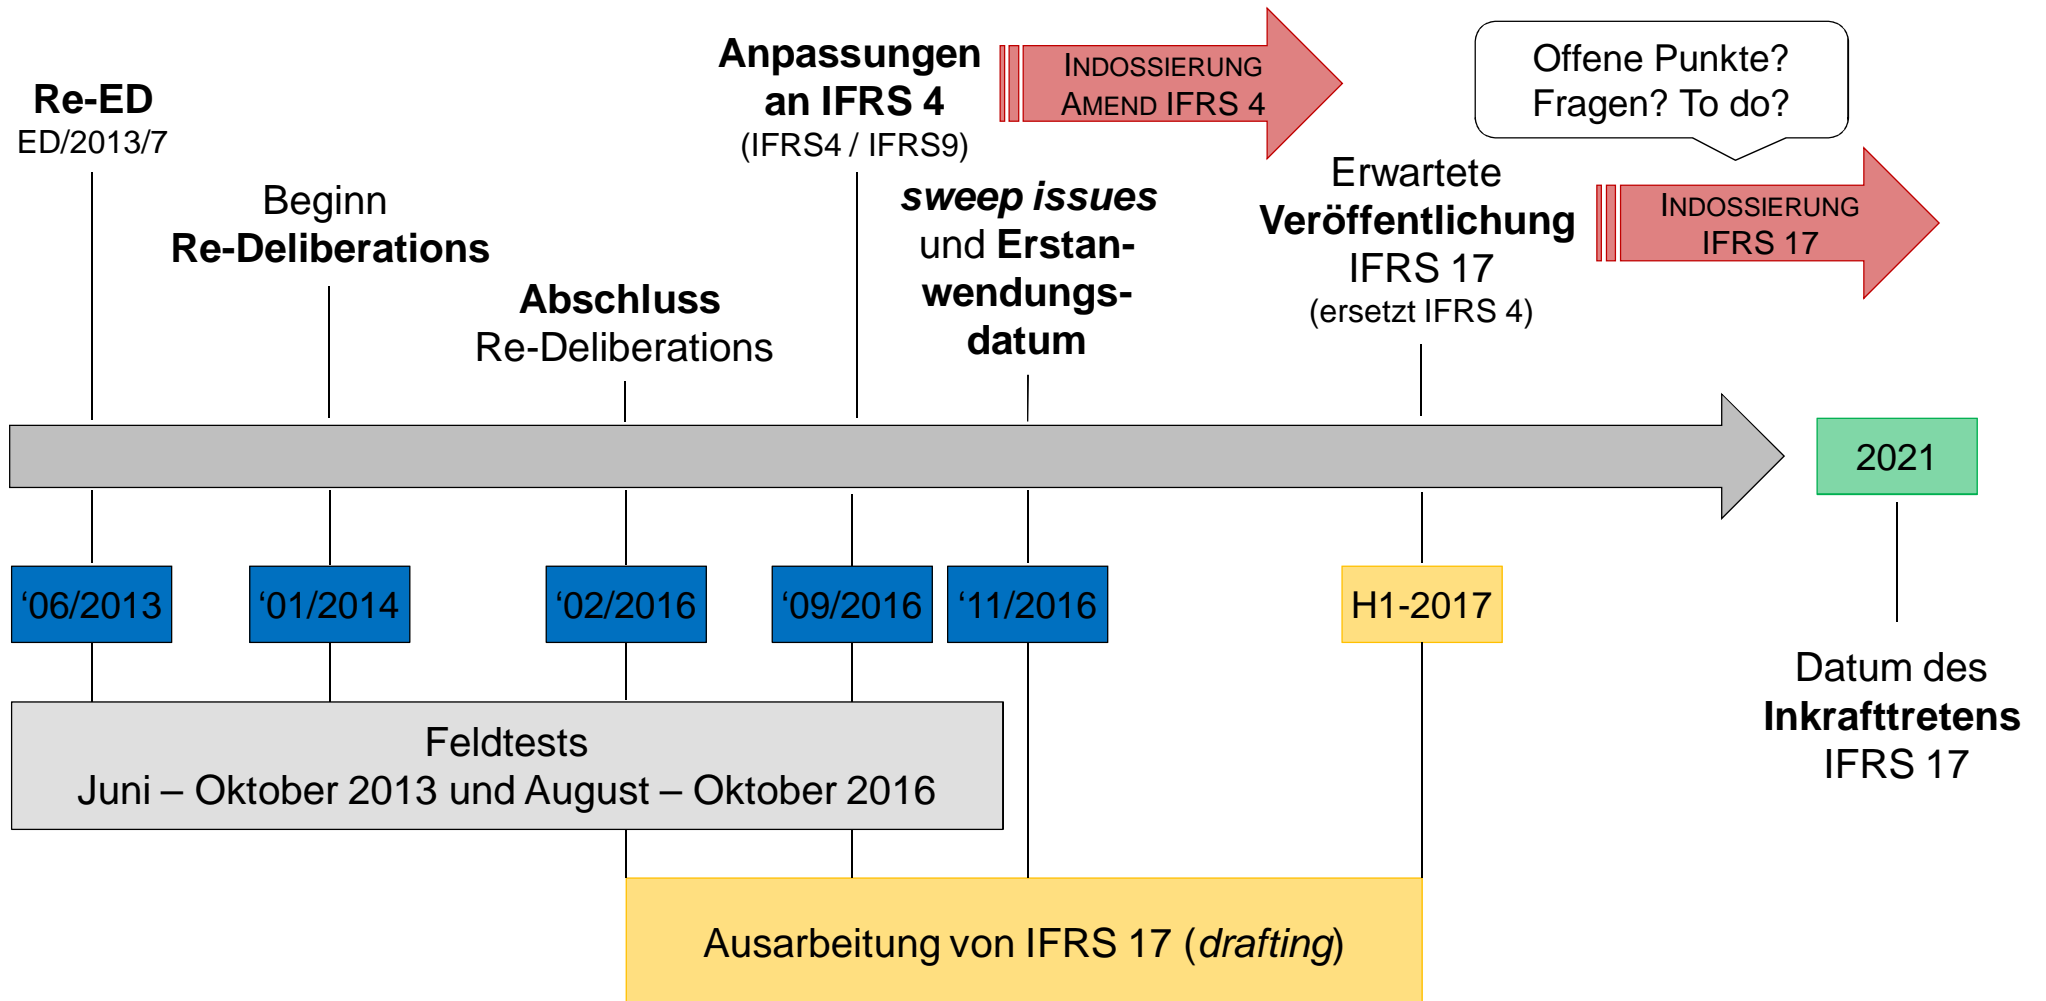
**Re-ED**
ED/2013/7

Beginn
**Re-Deliberations**

**Abschluss**
Re-Deliberations

**Anpassungen an IFRS 4**
(IFRS4 / IFRS9)

INDOSSIERUNG
AMEND IFRS 4

***sweep issues*** und **Erstanwendungsdatum**

Offene Punkte?
Fragen? To do?

Erwartete
**Veröffentlichung**
IFRS 17
(ersetzt IFRS 4)

INDOSSIERUNG
IFRS 17

2021

‘06/2013

‘01/2014

‘02/2016

‘09/2016

‘11/2016

H1-2017

Datum des
**Inkrafttretens**
IFRS 17

Feldtests
Juni – Oktober 2013 und August – Oktober 2016

Ausarbeitung von IFRS 17 (*drafting*)